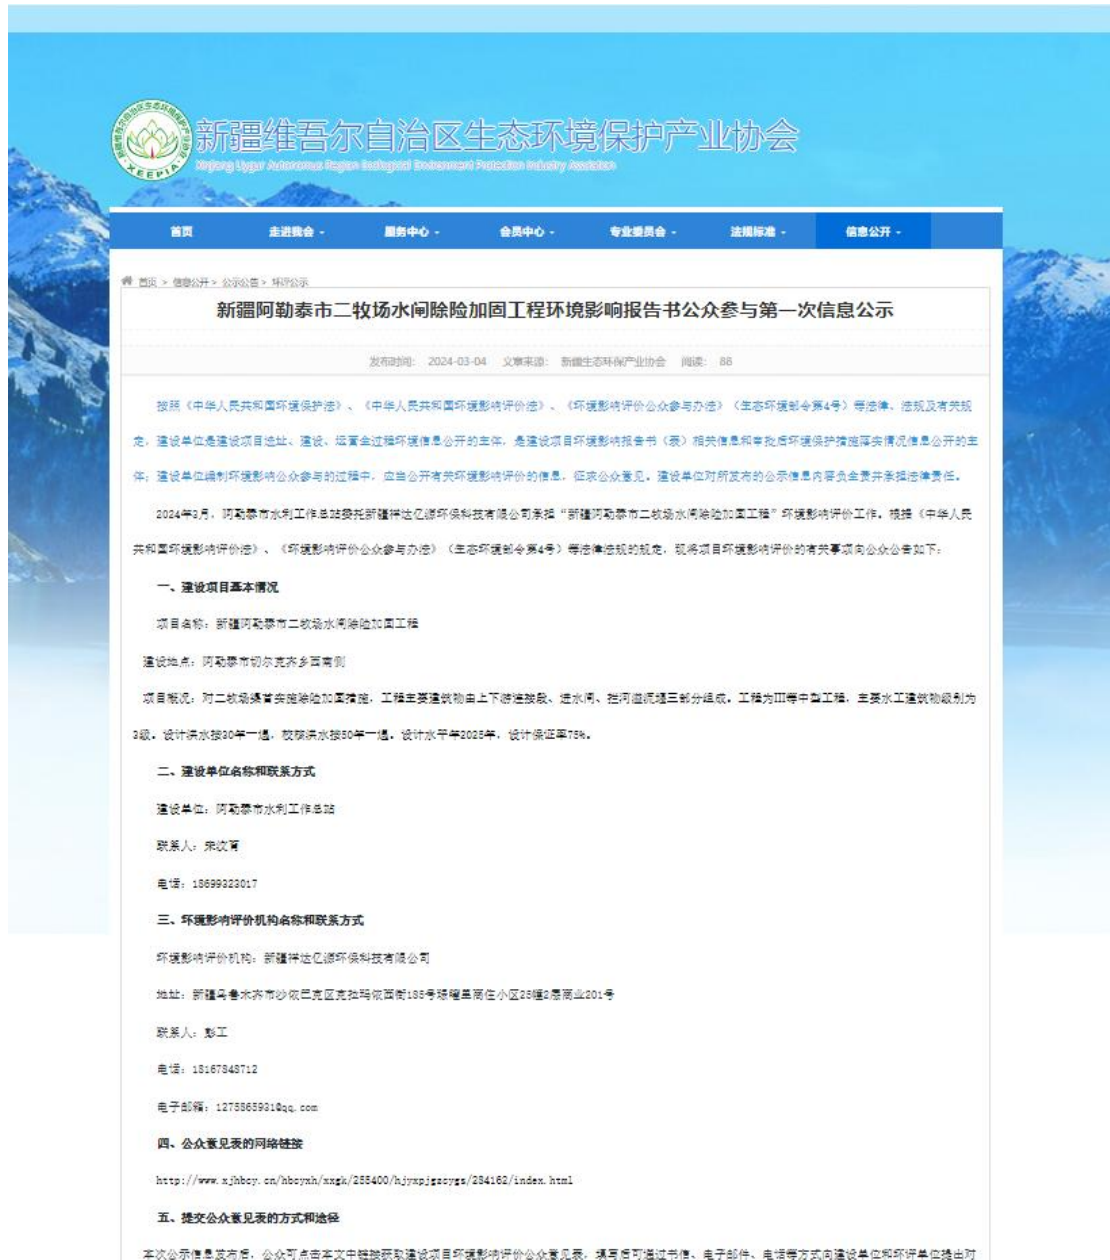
新疆维吾尔自治区生态环境保护产业协会
Xinjiang Uygur Autonomous Region Ecological Environment Protection Industry Association

首页 走进协会 服务中心 会员中心 专业委员会 法规标准 信息公开

首页 > 信息公开 > 公示公告 > 环评公示

新疆阿勒泰市二牧场水闸除险加固工程环境影响报告书公众参与第一次信息公示

发布时间: 2024-03-04 文章来源: 新疆生态环保产业协会 阅读: 88

按照《中华人民共和国环境保护法》、《中华人民共和国环境影响评价法》、《环境影响评价公众参与办法》(生态环境部令第4号)等法律、法规及有关规定，建设单位是建设项目选址、建设、运营全过程环境信息公开的主体，是建设项目环境影响报告书(表)相关信息和审批后环境保护措施落实情况信息公开的主体，建设单位编制环境影响公众参与的过程中，应当公开有关环境影响评价的信息，征求公众意见。建设单位对所发布的公示信息内容负全责并承担法律责任。

2024年3月，阿勒泰市水利工作总站委托新疆祥达亿源环保科技有限公司承担"新疆阿勒泰市二牧场水闸除险加固工程"环境影响评价工作。根据《中华人民共和国环境影响评价法》、《环境影响评价公众参与办法》(生态环境部令第4号)等法律法规的规定，现将项目环境影响评价的有关事项向公众公告如下:

一、建设项目基本情况

项目名称: 新疆阿勒泰市二牧场水闸除险加固工程

建设地点: 阿勒泰市切尔克齐乡西南侧

项目概况: 对二牧场渠首实施除险加固措施，工程主要建筑物由上下游连接段、进水闸、拦河溢流堰三部分组成。工程为III等中型工程，主要水工建筑物级别为3级，设计洪水按30年一遇，校核洪水按50年一遇，设计水平年2025年，设计保证率75%。

二、建设单位名称和联系方式

建设单位: 阿勒泰市水利工作总站

联系人: 宋文育

电话: 18699323017

三、环境影响评价机构名称和联系方式

环境影响评价机构: 新疆祥达亿源环保科技有限公司

地址: 新疆乌鲁木齐市沙依巴克区克拉玛依西街188号瑞曜星苑住小区25幢2层商业201号

联系人: 彭工

电话: 18167848712

电子邮箱: 1275865931@qq.com

四、公众意见表的网络链接

http://www.xjhbcy.cn/hbcyxh/xxgk/255400/hjyxpjgzcygs/284162/index.html

五、提交公众意见表的方式和途径

本次公示信息发布后，公众可点击本文中链接获取建设项目环境影响评价公众意见表，填写后可通过书信、电子邮件、电话等方式向建设单位和环评单位提出对